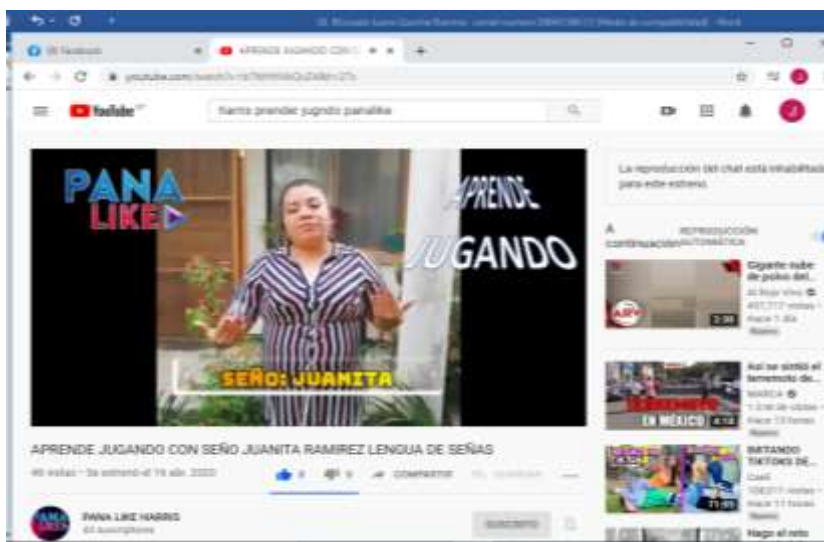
Facebook

APRENDE JUGANDO CON S

youtube.com/watch?v=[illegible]

YouTube

Vamos prender jugando panalike

PANA LIKE

APRENDE JUGANDO

SEÑO: JUANITA

La reproducción del chat está inhabilitada para este estreno.

A continuación

REPRODUCCIÓN AUTOMÁTICA

Gigante nube de polvo del...

3:38

Así se sintió el terremoto de...

EN MÉXICO

4:18

IMITANDO TIKTOKS DE...

11:05

Haga el reto

APRENDE JUGANDO CON SEÑO JUANITA RAMIREZ LENGUA DE SEÑAS

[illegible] vistas • Se estrenó el 19 abr. 2020

COMPARTIR

GUARDAR

PANA LIKE HARRIS

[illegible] suscriptores

SUSCRITO